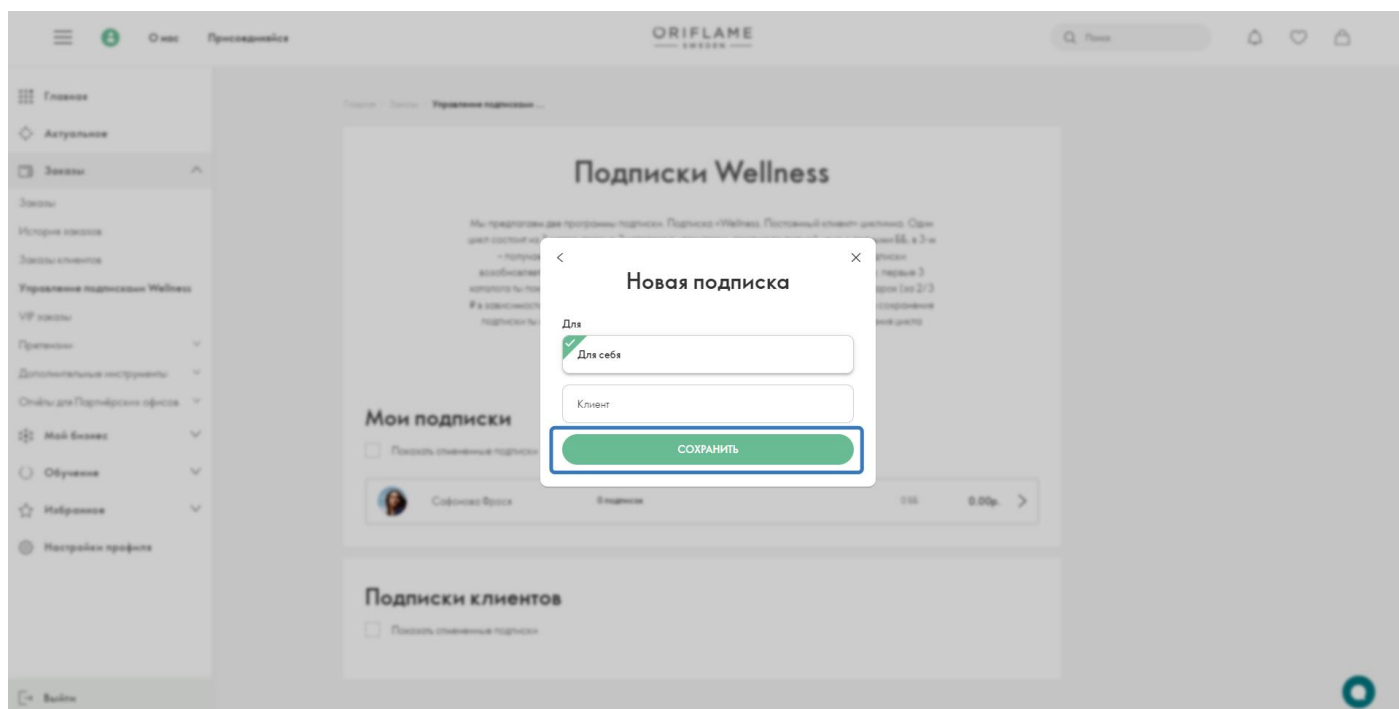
О нас Присоединяйся

ORIFLAME
SWEDEN

Поиск

Главная
Актуальное
Заказы
Заказы
История заказов
Заказы клиентов
Управление подписками Wellness
VIP заказы
Претензии
Дополнительные инструменты
Отчёты для Партнёрских офисов
Мой бизнес
Обучение
Избранное
Настройки профиля
Выйти

Главная / Заказы / Управление подписками...

Подписки Wellness

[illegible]

Мои подписки
Показать отмененные подписки

Сафонова Фрося 0 подписок 0.00р.

Подписки клиентов
Показать отмененные подписки

Новая подписка
Для
Для себя
Клиент
СОХРАНИТЬ